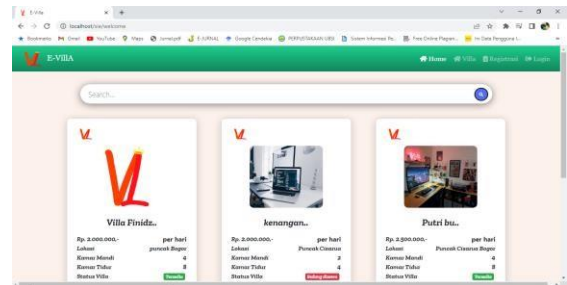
E-Villa
localhost/vie/welcome
Bookmarks Gmail YouTube Maps lamalyaf E-JURNAL Google Cendekia PERPUSTAKAAN UBSI Sistem Informasi Pe... Free Online Plagiari... Iris Data Pengguna L...

E-VillA
Home Villa Registrasi Login

Search...

Villa Finidz..
Rp. 2.000.000,- per hari
Lokasi puncak Bogor
Kamar Mandi 4
Kamar Tidur 8
Status Villa Tersedia

kenangan..
Rp. 2.000.000,- per hari
Lokasi Puncak Cisarua
Kamar Mandi 2
Kamar Tidur 4
Status Villa Sedang disewa

Putri bu..
Rp. 2.500.000,- per hari
Lokasi Puncak Cisarua Bogor
Kamar Mandi 4
Kamar Tidur 8
Status Villa Tersedia